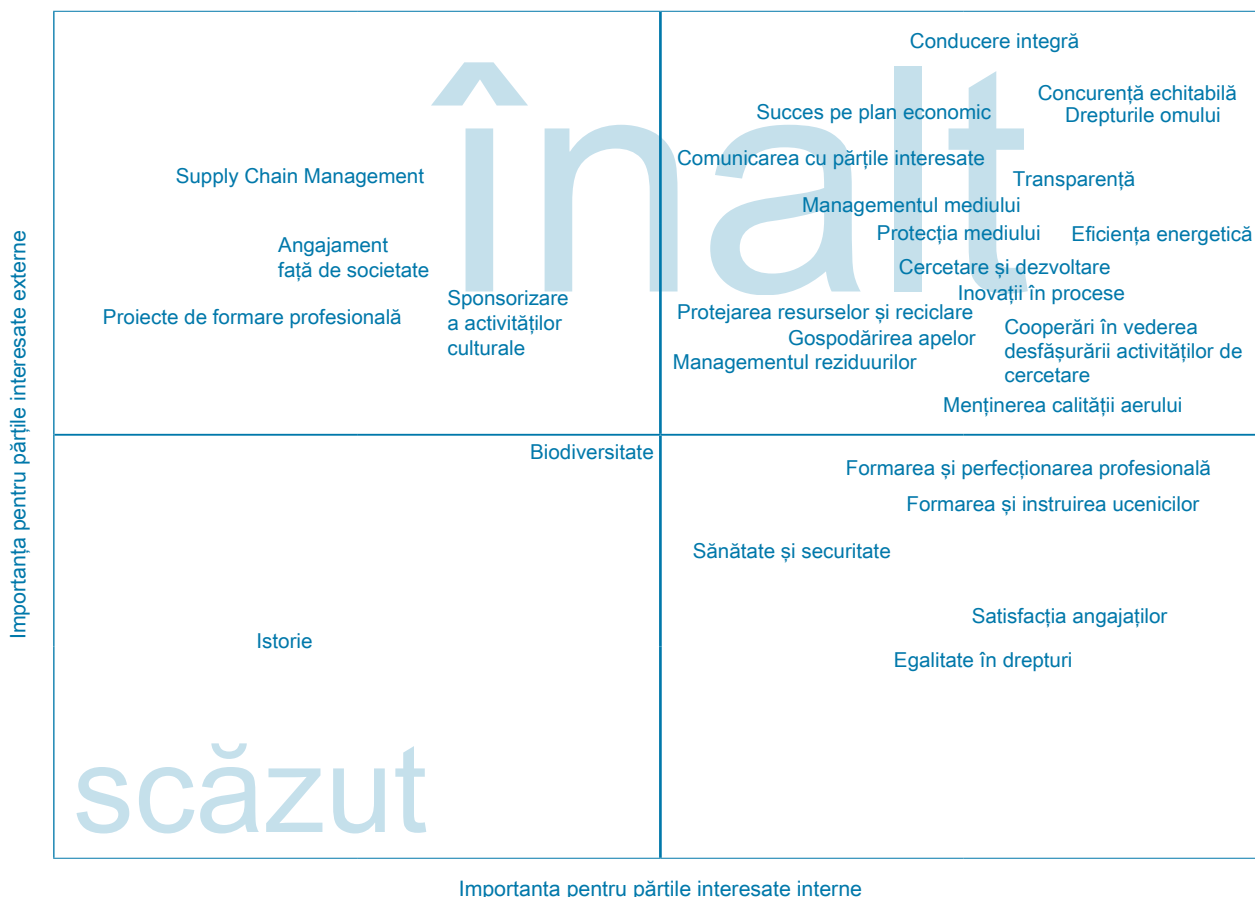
Importanța pentru părțile interesate externe

înalt

Conducere integră

Concurență echitabilă
Drepturile omului

Succes pe plan economic

Comunicarea cu părțile interesate

Supply Chain Management

Transparență

Managementul mediului

Protecția mediului

Eficiența energetică

Angajament față de societate

Cercetare și dezvoltare

Inovații în procese

Sponsorizare a activităților culturale

Proiecte de formare profesională

Protejarea resurselor și reciclare

Gospodărirea apelor

Cooperări în vederea desfășurării activităților de cercetare

Managementul reziduurilor

Menținerea calității aerului

Biodiversitate

Formarea și perfecționarea profesională

Formarea și instruirea ucenicilor

Sănătate și securitate

Satisfacția angajaților

Istorie

Egalitate în drepturi

scăzut

Importanța pentru părțile interesate interne